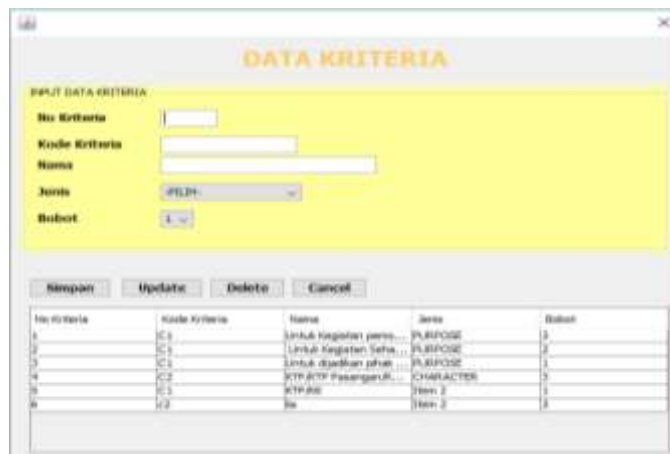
DATA KRITERIA

INPUT DATA KRITERIA

No Kriteria

Kode Kriteria

Nama

Jenis -PILIH-

Bobot 1

Simpan Update Delete Cancel

| No Kriteria | Kode Kriteria | Nama | Jenis | Bobot |
|---|---|---|---|---|
| 1 | C1 | Untuk Kegiatan perno... | PURPOSE | 3 |
| 2 | C1 | Untuk Kegiatan Seha... | PURPOSE | 2 |
| 3 | C1 | Untuk dijadikan pihak ... | PURPOSE | 1 |
| 4 | C2 | KTP/KTP Pasangan/K... | CHARACTER | 3 |
| 5 | C1 | KTP/KK | Item 2 | 3 |
| 6 | C2 | fa | Item 2 | 3 |